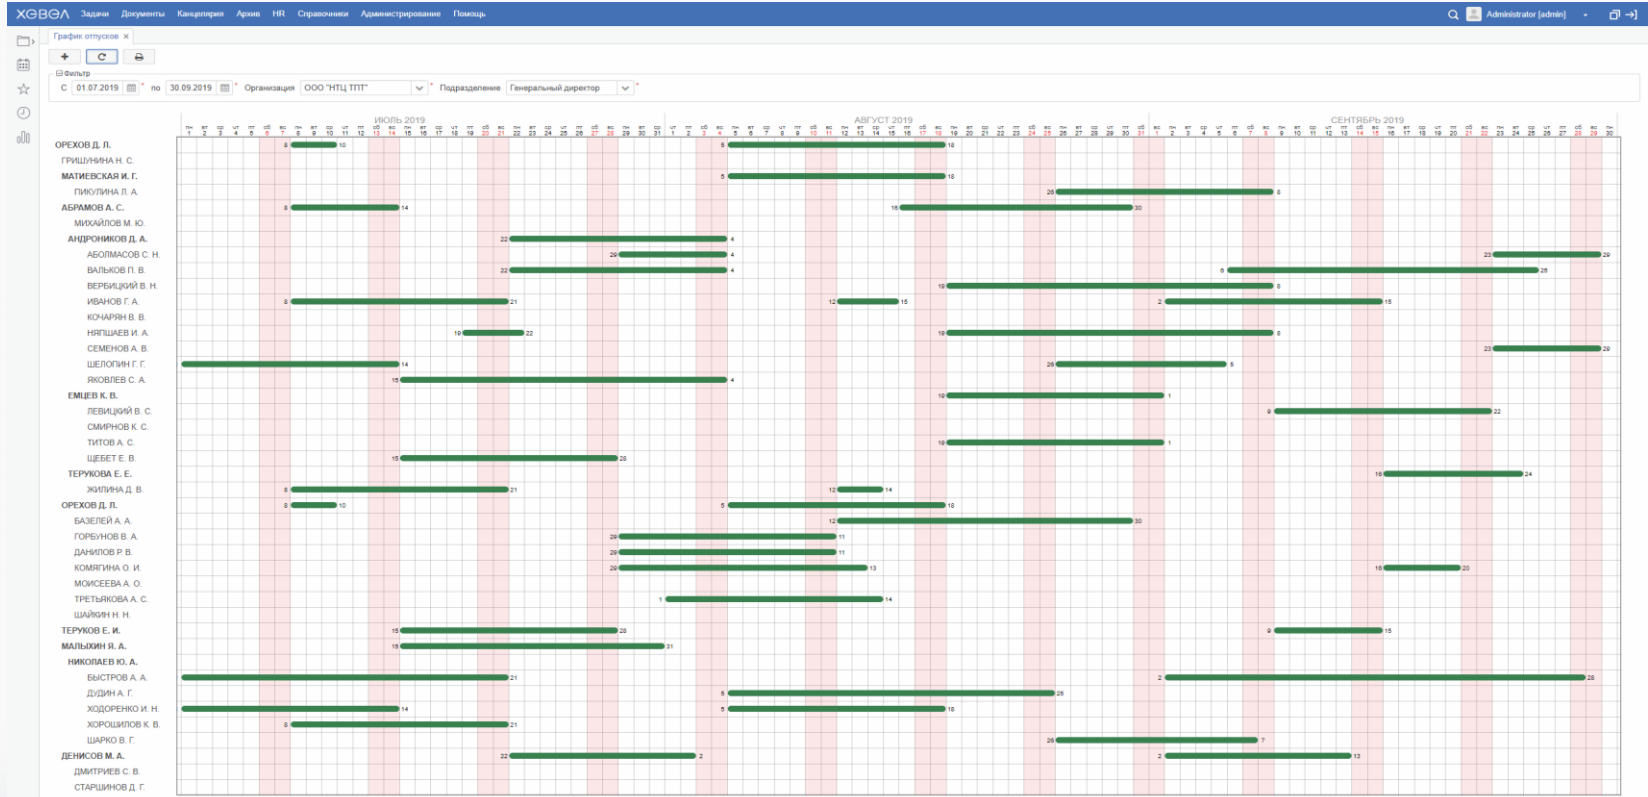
XGBOЛ Задачи Документы Канцелярия Архив HR Справочники Администрирование Помощь

Administrator [admin]

График отпусков ×

Фильтр

С 01.07.2019 по 30.09.2019 Организация ООО "НТЦ ТПТ" Подразделение Генеральный директор

ИЮЛЬ 2019

АВГУСТ 2019

СЕНТЯБРЬ 2019

ОРЕХОВ Д. Л. 8 10 5 18
ГРИШУНИНА Н. С.
МАТИЕВСКАЯ И. Г. 5 18
ПИКУЛИНА Л. А. 26 8
АБРАМОВ А. С. 8 14 16 30
МИХАЙЛОВ М. Ю.
АНДРОНИКОВ Д. А. 22 4
АБОЛМАСОВ С. Н. 29 4 23 29
ВАЛЬКОВ П. В. 22 4 6 26
ВЕРБИЦКИЙ В. Н. 19 8
ИВАНОВ Г. А. 8 21 12 15 2 15
КОЧАРЯН В. В.
НЯПШАЕВ И. А. 19 22 19 8
СЕМЕНОВ А. В. 23 29
ШЕЛОПИН Г. Г. 14 26 5
ЯКОВЛЕВ С. А. 15 4
ЕМЦЕВ К. В. 19 1
ЛЕВИЦКИЙ В. С. 9 22
СМИРНОВ К. С.
ТИТОВ А. С. 19 1
ЩЕБЕТ Е. В. 15 28
ТЕРУКОВА Е. Е. 16 24
ЖИЛИНА Д. В. 8 21 12 14
ОРЕХОВ Д. Л. 8 10 5 18
БАЗЕЛЕЙ А. А. 12 30
ГОРБУНОВ В. А. 29 11
ДАНИЛОВ Р. В. 29 11
КОМЯГИНА О. И. 29 13 16 20
МОИСЕЕВА А. О.
ТРЕТЬЯКОВА А. С. 1 14
ШАЙКИН Н. Н.
ТЕРУКОВ Е. И. 15 28 9 15
МАЛЫХИН Я. А. 15 31
НИКОЛАЕВ Ю. А.
БЫСТРОВ А. А. 21 2 28
ДУДИН А. Г. 5 25
ХОДОРЕНКО И. Н. 14 5 18
ХОРОШИЛОВ К. В. 8 21
ШАРКО В. Г. 26 7
ДЕНИСОВ М. А. 22 2 2 13
ДМИТРИЕВ С. В.
СТАРШИНОВ Д. Г.